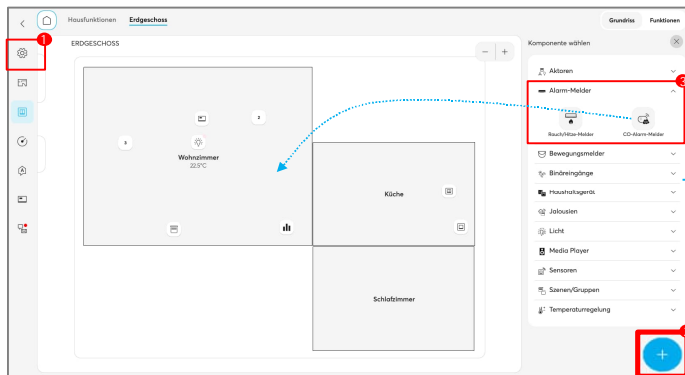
Hausfunktionen Erdgeschoss

Grundriss Funktionen

1

ERDGESCHOSS

− +

2

2

Wohnzimmer
22,5°C

Küche

Schlafzimmer

Komponente wählen

Aktoren

3

Alarm-Melder

Rauch/Hitze-Melder

CO-Alarm-Melder

Bewegungsmelder

Binäreingänge

Haushaltsgerät

Jalousien

Licht

Media Player

Sensoren

Szenen/Gruppen

Temperaturregelung

+